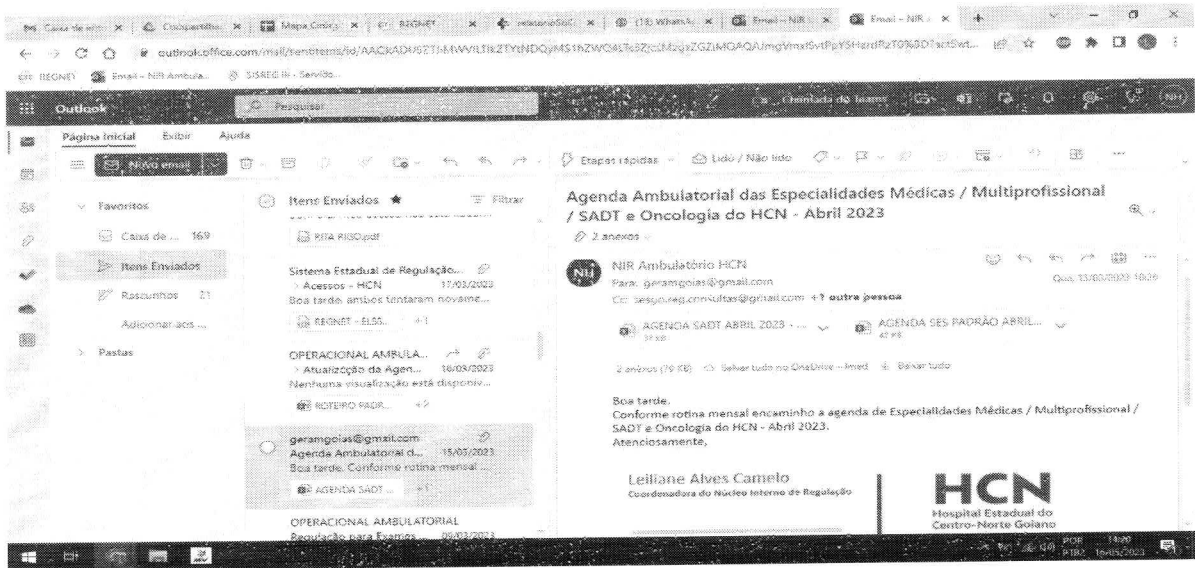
Caixa de ent | Cadoparticu | Mapa Cirúrg | REGNET | relatorioSoG | (18) WhatsA | Email – NIR | Email – NIR
outlook.office.com/mail/sentitems/id/AACkAD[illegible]
REGNET | Email – NIR Ambula... | SISREG III - Servido...

Outlook | Pesquisar | Chamada do Teams

Página Inicial | Exibir | Ajuda

Novo email | Etapas rápidas | Lido / Não lido

Favoritos
Caixa de ... 169
Itens Enviados
Rascunhos 21
Adicionar aos ...
Pastas

Itens Enviados ★ | Filtrar

RITA RISO.pdf

Sistema Estadual de Regulação...
> Acessos - HCN 17/03/2023
Boa tarde. ambos tentaram novame...
REGNET - ELSS... +1

OPERACIONAL AMBULA...
> Atualização da Agen... 16/03/2023
Nenhuma visualização está disponív...
ROTEIRO PADR... +2

geramgoias@gmail.com
Agenda Ambulatorial d... 15/03/2023
Boa tarde. Conforme rotina mensal ...
AGENDA SADT... +1

OPERACIONAL AMBULATORIAL
Regulação para Exames ... 09/03/2023

Agenda Ambulatorial das Especialidades Médicas / Multiprofissional / SADT e Oncologia do HCN - Abril 2023
2 anexos

NIR Ambulatório HCN
Para: geramgoias@gmail.com
Cc: sesgo.reg.consultas@gmail.com +1 outra pessoa
Qua, 15/03/2023 10:29

AGENDA SADT ABRIL 2023 - ...
AGENDA SES PADRÃO ABRIL...

2 anexos (79 KB) Salvar tudo no OneDrive - Imed Baixar tudo

Boa tarde.
Conforme rotina mensal encaminho a agenda de Especialidades Médicas / Multiprofissional / SADT e Oncologia do HCN - Abril 2023.
Atenciosamente,

Leiliane Alves Camelo
Coordenadora do Núcleo Interno de Regulação

HCN
Hospital Estadual do Centro-Norte Goiano

POR PTB2 14:20 16/05/2023